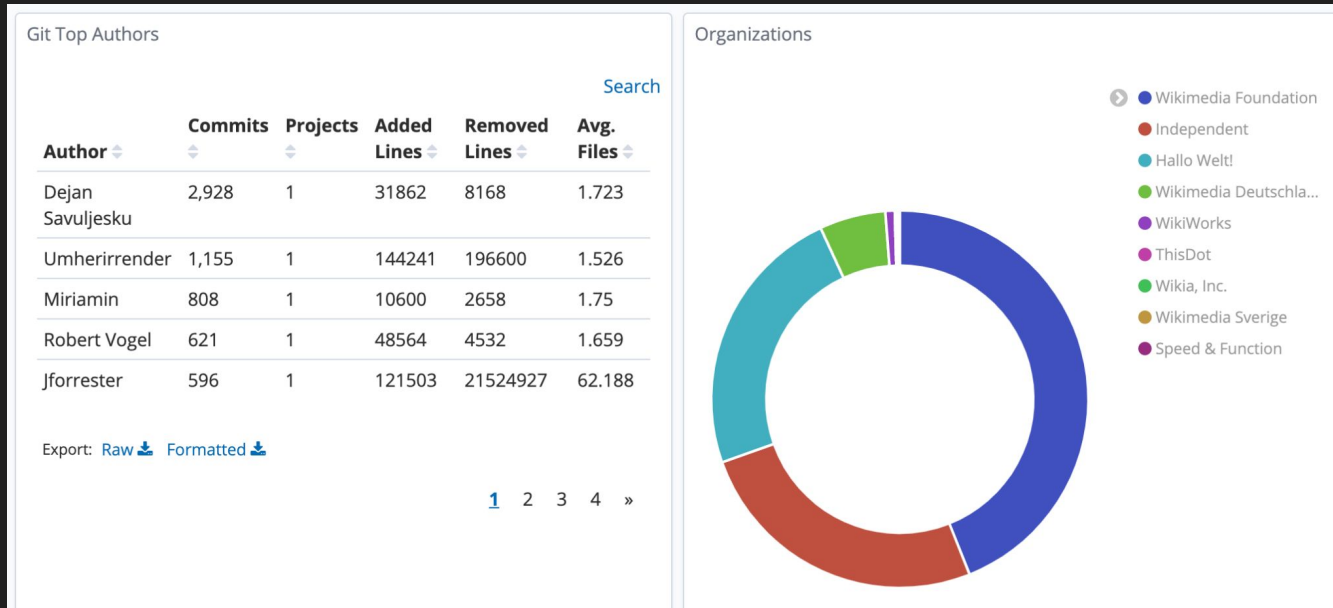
Git Top Authors

Search

| Author | Commits | Projects | Added Lines | Removed Lines | Avg. Files |
|---|---|---|---|---|---|
| Dejan Savuljesku | 2,928 | 1 | 31862 | 8168 | 1.723 |
| Umherirrender | 1,155 | 1 | 144241 | 196600 | 1.526 |
| Miriamin | 808 | 1 | 10600 | 2658 | 1.75 |
| Robert Vogel | 621 | 1 | 48564 | 4532 | 1.659 |
| Jforrester | 596 | 1 | 121503 | 21524927 | 62.188 |

Export: Raw Formatted

1 2 3 4 »

Organizations

Wikimedia Foundation
Independent
Hallo Welt!
Wikimedia Deutschla...
WikiWorks
ThisDot
Wikia, Inc.
Wikimedia Sverige
Speed & Function